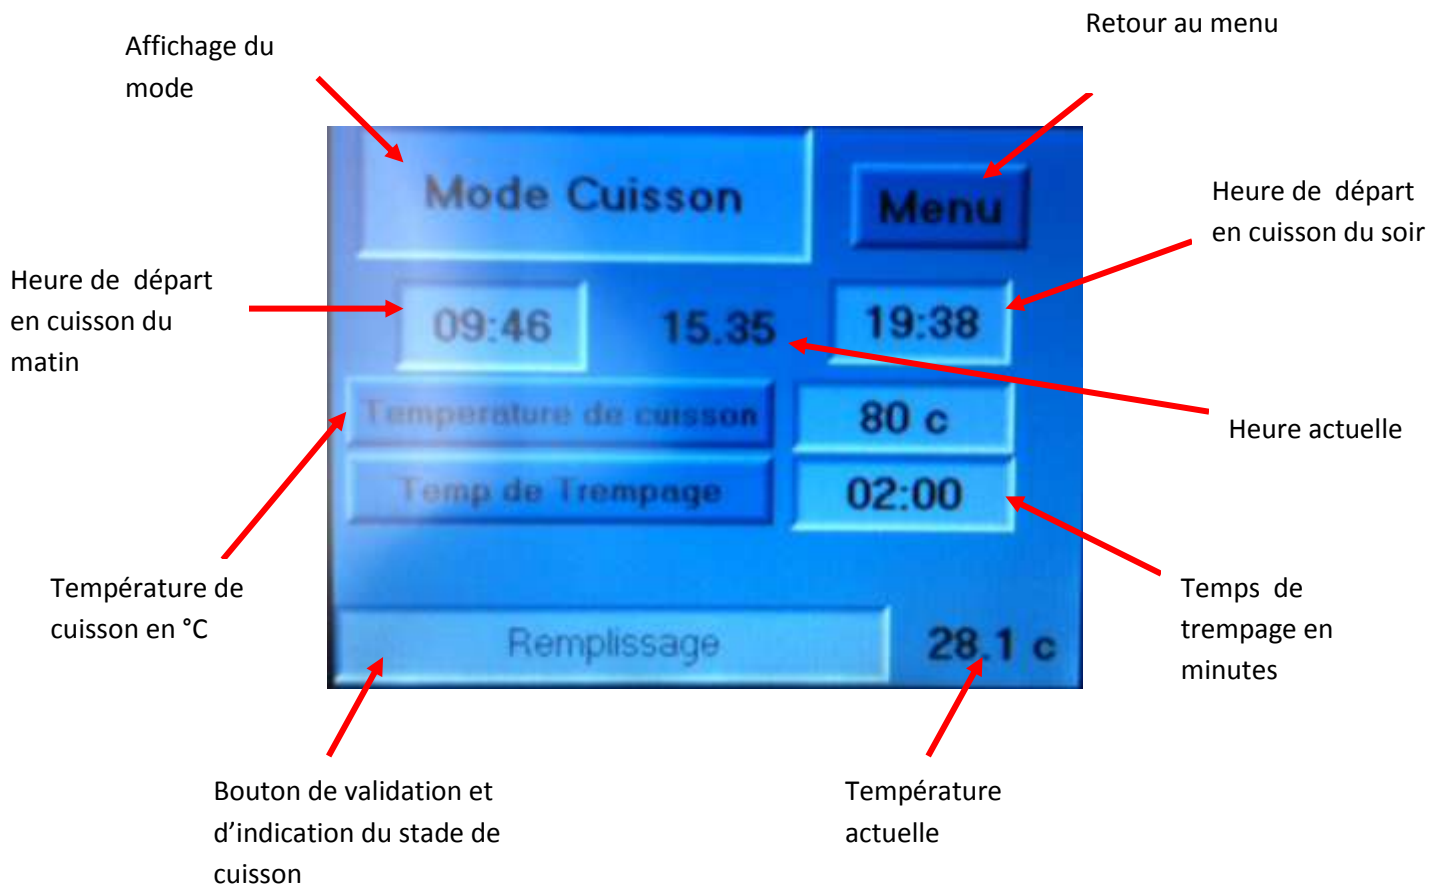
Affichage du mode

Retour au menu

Mode Cuisson

Menu

Heure de départ en cuisson du soir

Heure de départ en cuisson du matin

09:46

15.35

19:38

Temperature de cuisson

80 c

Heure actuelle

Temp de Trempage

02:00

Température de cuisson en °C

Temps de trempage en minutes

Remplissage

28.1 c

Bouton de validation et d'indication du stade de cuisson

Température actuelle